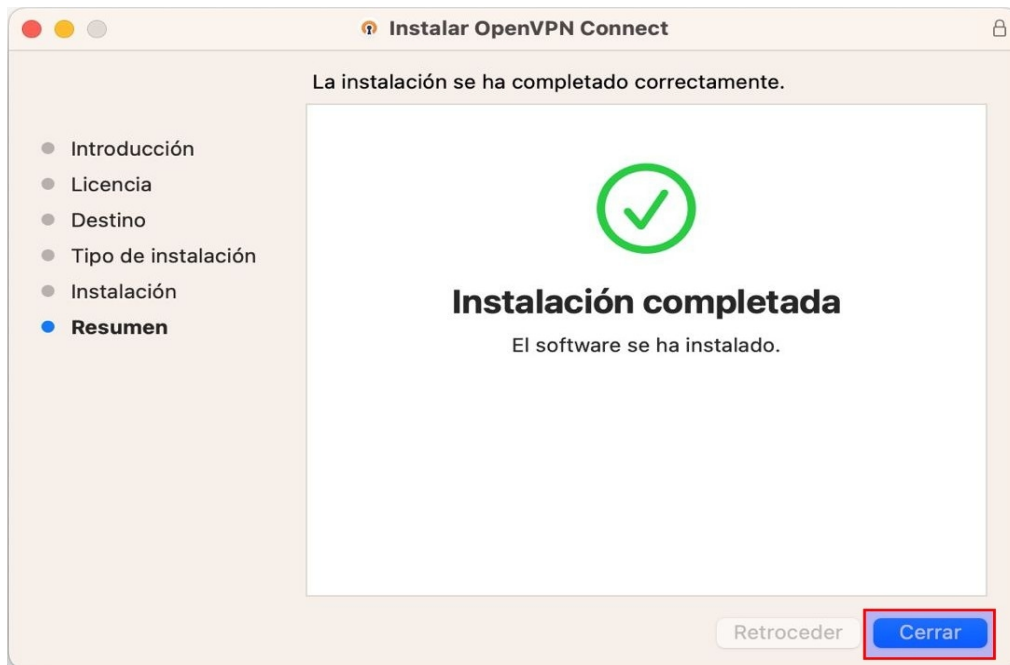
Instalar OpenVPN Connect

La instalación se ha completado correctamente.

Introducción
Licencia
Destino
Tipo de instalación
Instalación
Resumen

Instalación completada

El software se ha instalado.

Retroceder
Cerrar